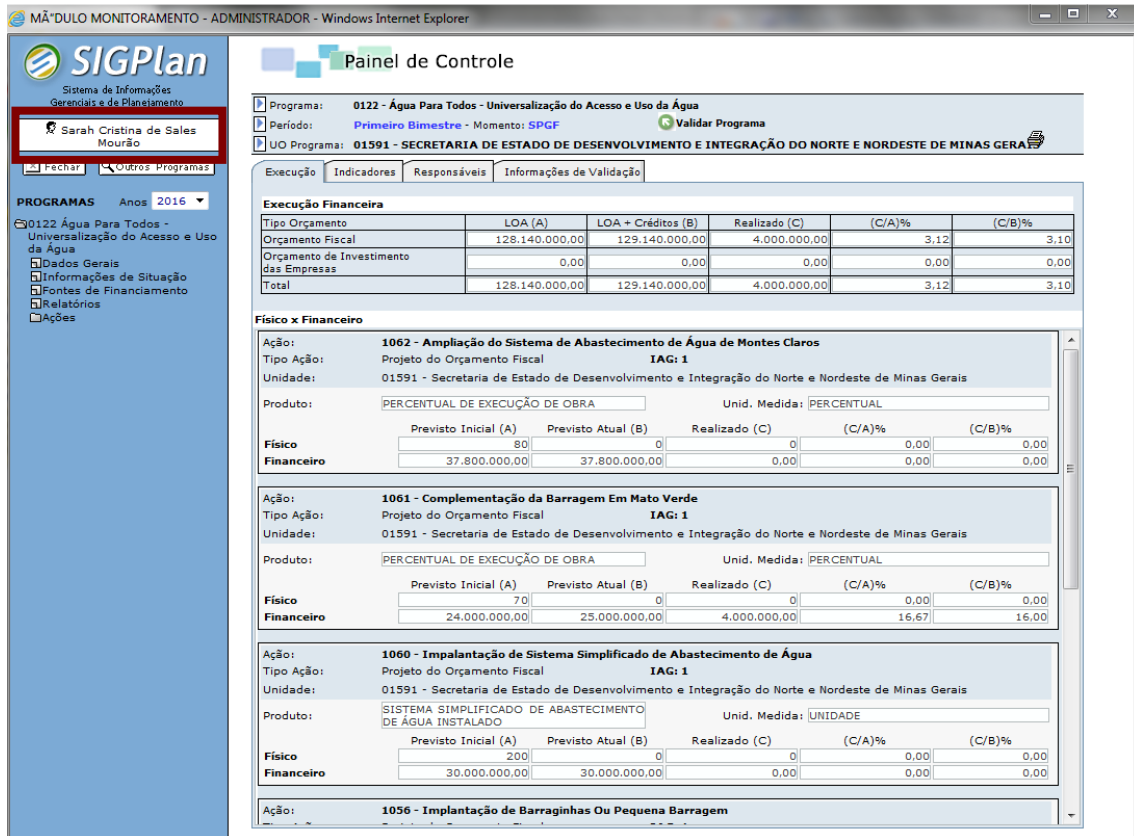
MÃ"DULO MONITORAMENTO - ADMINISTRADOR - Windows Internet Explorer

SIGPlan
Sistema de Informações Gerenciais e de Planejamento

Sarah Cristina de Sales Mourão

Fechar | Outros Programas

PROGRAMAS Anos 2016

0122 Água Para Todos - Universalização do Acesso e Uso da Água
Dados Gerais
Informações de Situação
Fontes de Financiamento
Relatórios
Ações

Painel de Controle

Programa: 0122 - Água Para Todos - Universalização do Acesso e Uso da Água
Período: Primeiro Bimestre - Momento: SPGF Validar Programa
UO Programa: 01591 - SECRETARIA DE ESTADO DE DESENVOLVIMENTO E INTEGRAÇÃO DO NORTE E NORDESTE DE MINAS GERA

Execução | Indicadores | Responsáveis | Informações de Validação

Execução Financeira

| Tipo Orçamento | LOA (A) | LOA + Créditos (B) | Realizado (C) | (C/A)% | (C/B)% |
|---|---|---|---|---|---|
| Orçamento Fiscal | 128.140.000,00 | 129.140.000,00 | 4.000.000,00 | 3,12 | 3,10 |
| Orçamento de Investimento das Empresas | 0,00 | 0,00 | 0,00 | 0,00 | 0,00 |
| Total | 128.140.000,00 | 129.140.000,00 | 4.000.000,00 | 3,12 | 3,10 |

Físico x Financeiro

Ação: 1062 - Ampliação do Sistema de Abastecimento de Água de Montes Claros
Tipo Ação: Projeto do Orçamento Fiscal IAG: 1
Unidade: 01591 - Secretaria de Estado de Desenvolvimento e Integração do Norte e Nordeste de Minas Gerais
Produto: PERCENTUAL DE EXECUÇÃO DE OBRA Unid. Medida: PERCENTUAL

| | Previsto Inicial (A) | Previsto Atual (B) | Realizado (C) | (C/A)% | (C/B)% |
|---|---|---|---|---|---|
| Físico | 80 | 0 | 0 | 0,00 | 0,00 |
| Financeiro | 37.800.000,00 | 37.800.000,00 | 0,00 | 0,00 | 0,00 |

Ação: 1061 - Complementação da Barragem Em Mato Verde
Tipo Ação: Projeto do Orçamento Fiscal IAG: 1
Unidade: 01591 - Secretaria de Estado de Desenvolvimento e Integração do Norte e Nordeste de Minas Gerais
Produto: PERCENTUAL DE EXECUÇÃO DE OBRA Unid. Medida: PERCENTUAL

| | Previsto Inicial (A) | Previsto Atual (B) | Realizado (C) | (C/A)% | (C/B)% |
|---|---|---|---|---|---|
| Físico | 70 | 0 | 0 | 0,00 | 0,00 |
| Financeiro | 24.000.000,00 | 25.000.000,00 | 4.000.000,00 | 16,67 | 16,00 |

Ação: 1060 - Impalantação de Sistema Simplificado de Abastecimento de Água
Tipo Ação: Projeto do Orçamento Fiscal IAG: 1
Unidade: 01591 - Secretaria de Estado de Desenvolvimento e Integração do Norte e Nordeste de Minas Gerais
Produto: SISTEMA SIMPLIFICADO DE ABASTECIMENTO DE ÁGUA INSTALADO Unid. Medida: UNIDADE

| | Previsto Inicial (A) | Previsto Atual (B) | Realizado (C) | (C/A)% | (C/B)% |
|---|---|---|---|---|---|
| Físico | 200 | 0 | 0 | 0,00 | 0,00 |
| Financeiro | 30.000.000,00 | 30.000.000,00 | 0,00 | 0,00 | 0,00 |

Ação: 1056 - Implantação de Barraginhas Ou Pequena Barragem
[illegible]